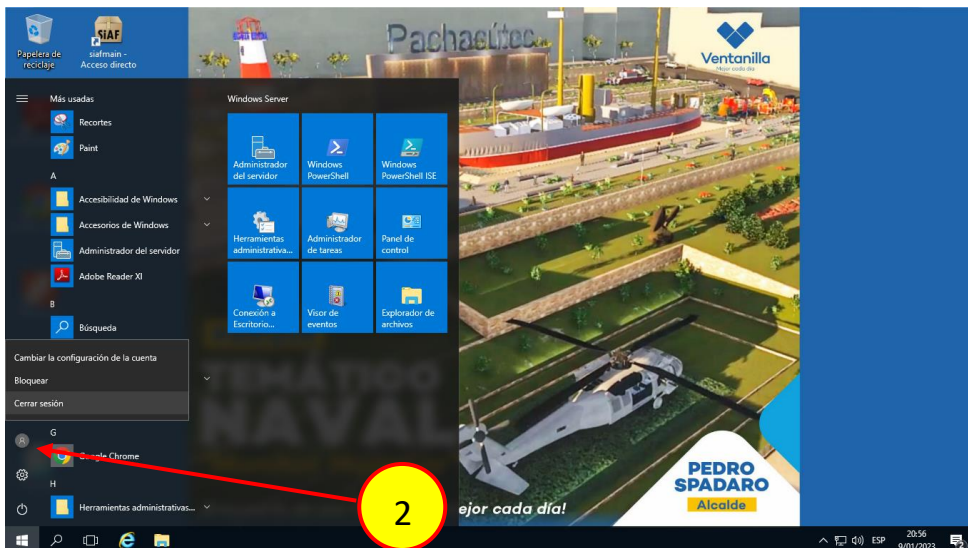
Papelera de reciclaje

SIAF
siafmain - Acceso directo

Pachacútec

Ventanilla
Mejor cada día

Más usadas

Recortes

Paint

A

Accesibilidad de Windows

Accesorios de Windows

Administrador del servidor

Adobe Reader XI

B

Búsqueda

Cambiar la configuración de la cuenta

Bloquear

Cerrar sesión

G

Google Chrome

H

Herramientas administrativas...

Windows Server

Administrador del servidor

Windows PowerShell

Windows PowerShell ISE

Herramientas administrativa...

Administrador de tareas

Panel de control

Conexión a Escritorio...

Visor de eventos

Explorador de archivos

TEMÁTICO

NAVAL

...ejor cada día!

PEDRO SPADARO
Alcalde

2

ESP

20:56
9/01/2023